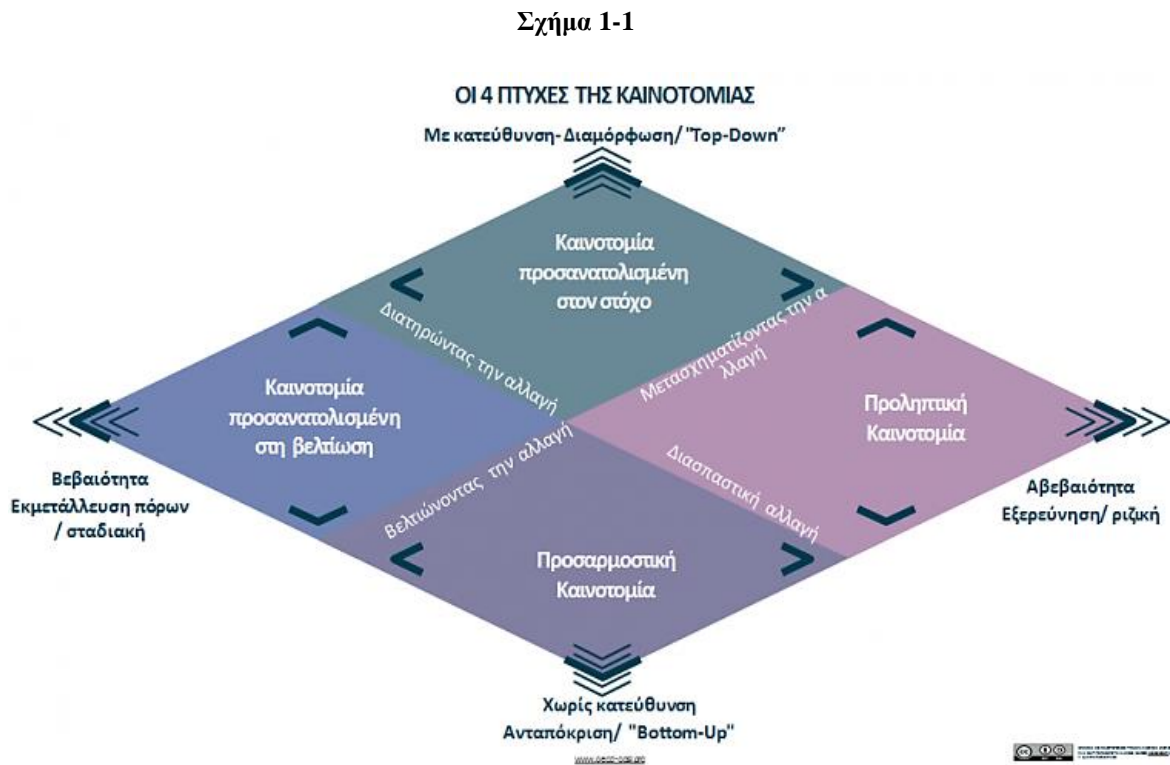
Σχήμα 1-1

ΟΙ 4 ΠΤΥΧΕΣ ΤΗΣ ΚΑΙΝΟΤΟΜΙΑΣ

Με κατεύθυνση- Διαμόρφωση/ "Top-Down"

Καινοτομία προσανατολισμένη στον στόχο

Διατηρώντας την αλλαγή

Μετασχηματίζοντας την α λλαγή

Καινοτομία προσανατολισμένη στη βελτίωση

Προληπτική Καινοτομία

Βελτιώνοντας την αλλαγή

Διασπαστική αλλαγή

Βεβαιότητα
Εκμετάλλευση πόρων / σταδιακή

Αβεβαιότητα
Εξερεύνηση/ ριζική

Προσαρμοστική Καινοτομία

Χωρίς κατεύθυνση
Ανταπόκριση/ "Bottom-Up"

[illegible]

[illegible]